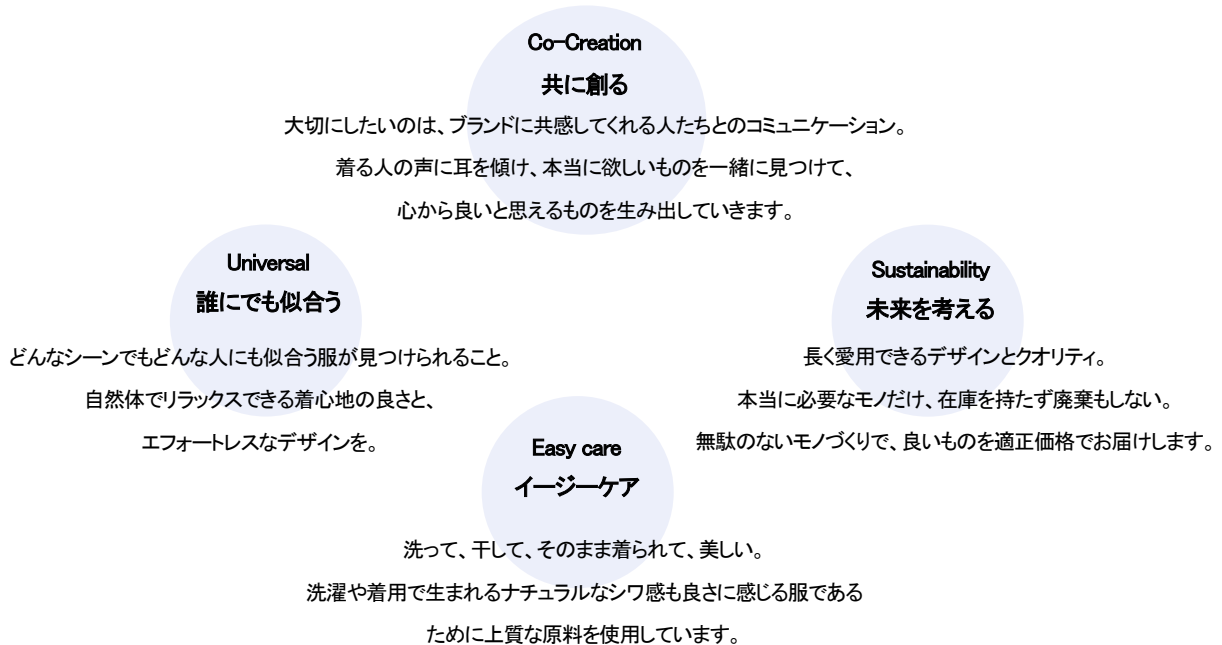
Co-Creation
共に創る

大切にしたいのは、ブランドに共感してくれる人たちとのコミュニケーション。
着る人の声に耳を傾け、本当に欲しいものを一緒に見つけて、
心から良いと思えるものを生み出していきます。

Universal
誰にでも似合う

どんなシーンでもどんな人にも似合う服が見つけられること。
自然体でリラックスできる着心地の良さと、
エフォートレスなデザインを。

Sustainability
未来を考える

長く愛用できるデザインとクオリティ。
本当に必要なモノだけ、在庫を持たず廃棄もしない。
無駄のないモノづくりで、良いものを適正価格でお届けします。

Easy care
イージーケア

洗って、干して、そのまま着られて、美しい。
洗濯や着用で生まれるナチュラルなシワ感も良さに感じる服である
ために上質な原料を使用しています。